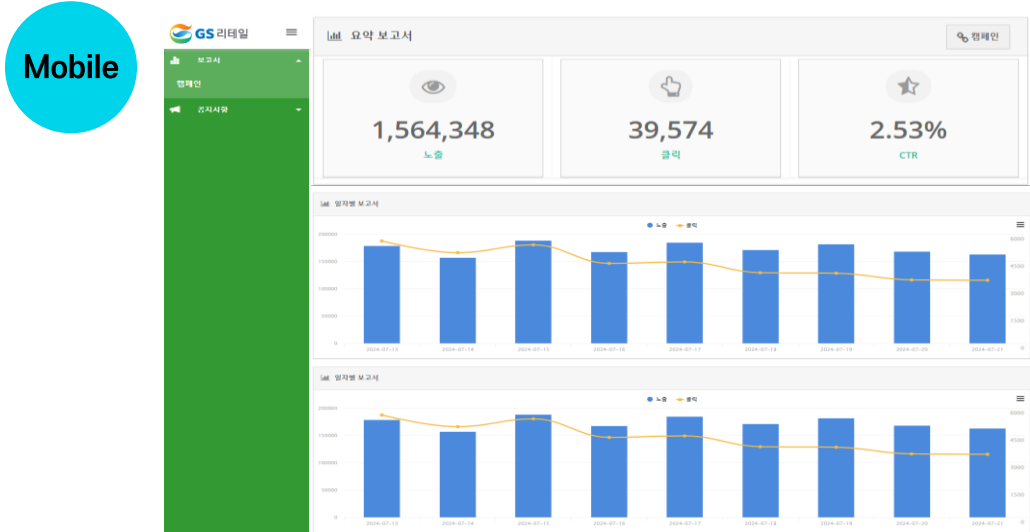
Mobile

GS 리테일

보고서

캠페인

공지사항

요약 보고서

캠페인

1,564,348
노출

39,574
클릭

2.53%
CTR

일자별 보고서

노출 클릭

200000
150000
100000
50000
0

6000
4500
3000
1500
0

2024-07-13 2024-07-14 2024-07-15 2024-07-16 2024-07-17 2024-07-18 2024-07-19 2024-07-20 2024-07-21

일자별 보고서

노출 클릭

200000
150000
100000
50000
0

6000
4500
3000
1500
0

2024-07-13 2024-07-14 2024-07-15 2024-07-16 2024-07-17 2024-07-18 2024-07-19 2024-07-20 2024-07-21